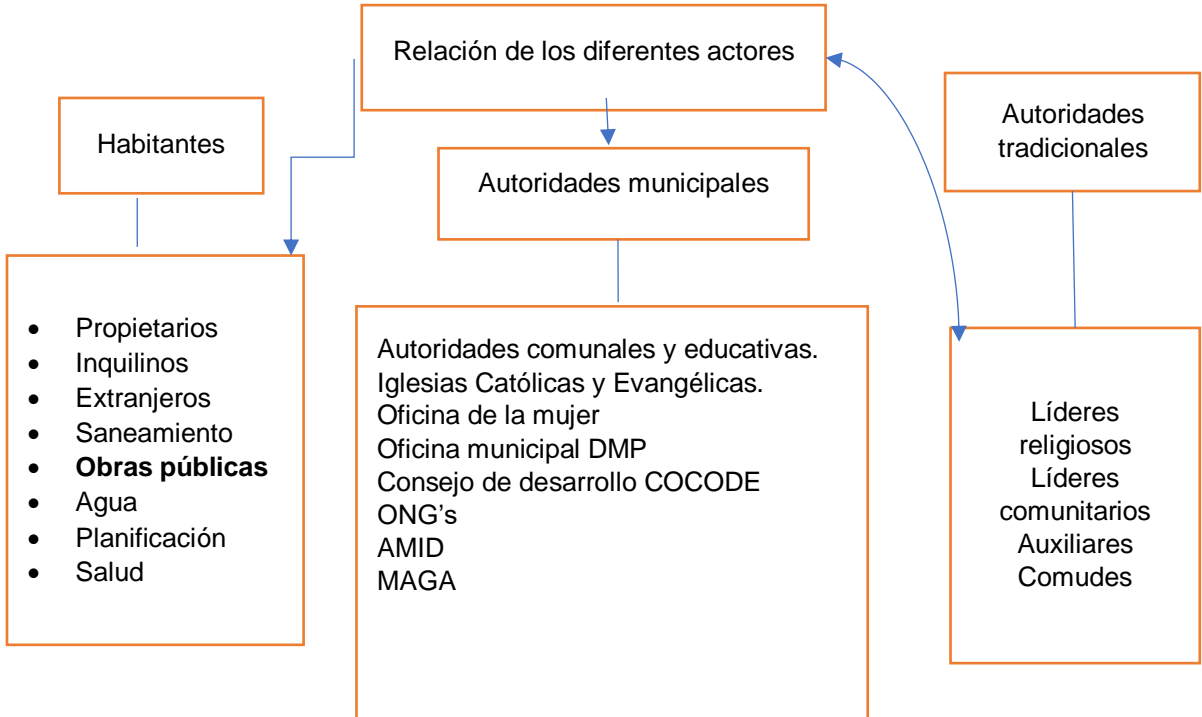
Relación de los diferentes actores

Habitantes

Autoridades municipales

Autoridades tradicionales

- Propietarios
- Inquilinos
- Extranjeros
- Saneamiento
- **Obras públicas**
- Agua
- Planificación
- Salud

Autoridades comunales y educativas.
Iglesias Católicas y Evangélicas.
Oficina de la mujer
Oficina municipal DMP
Consejo de desarrollo COCODE
ONG's
AMID
MAGA

Líderes religiosos
Líderes comunitarios
Auxiliares
Comudes